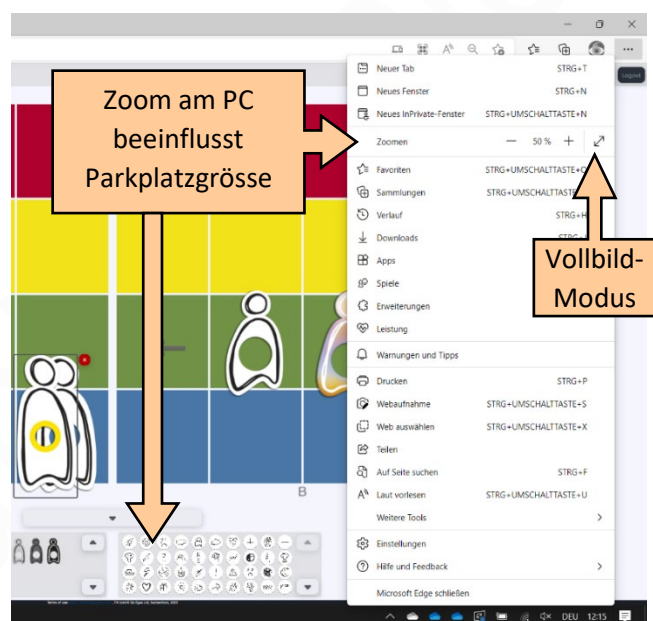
Zoom am PC beeinflusst Parkplatzgrösse

Vollbild-Modus

Logout

Neuer Tab STRG+T
Neues Fenster STRG+N
Neues InPrivate-Fenster STRG+UMSCHALTTASTE+N
Zoomen — 50 % +
Favoriten STRG+UMSCHALTTASTE+O
Sammlungen STRG+UMSCHALTTASTE+Y
Verlauf STRG+H
Downloads STRG+J
Apps
Spiele
Erweiterungen
Leistung
Warnungen und Tipps
Drucken STRG+P
Webaufnahme STRG+UMSCHALTTASTE+S
Web auswählen STRG+UMSCHALTTASTE+X
Teilen
Auf Seite suchen STRG+F
Laut vorlesen STRG+UMSCHALTTASTE+U
Weitere Tools
Einstellungen
Hilfe und Feedback
Microsoft Edge schließen

B

DEU 12:15